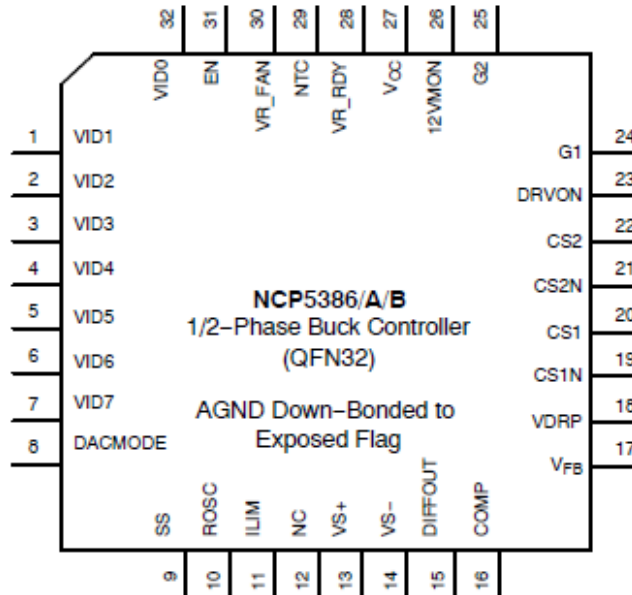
32 31 30 29 28 27 26 25

VID0 EN VR_FAN NTC VR_RDY $V_{CC}$ 12VMON G2

1 VID1
2 VID2
3 VID3
4 VID4
5 VID5
6 VID6
7 VID7
8 DACMODE

24 G1
23 DRVON
22 CS2
21 CS2N
20 CS1
19 CS1N
18 VDRP
17 $V_{FB}$

NCP5386/A/B
1/2−Phase Buck Controller
(QFN32)

AGND Down−Bonded to
Exposed Flag

SS ROSC ILIM NC VS+ VS− DIFFOUT COMP

9 10 11 12 13 14 15 16